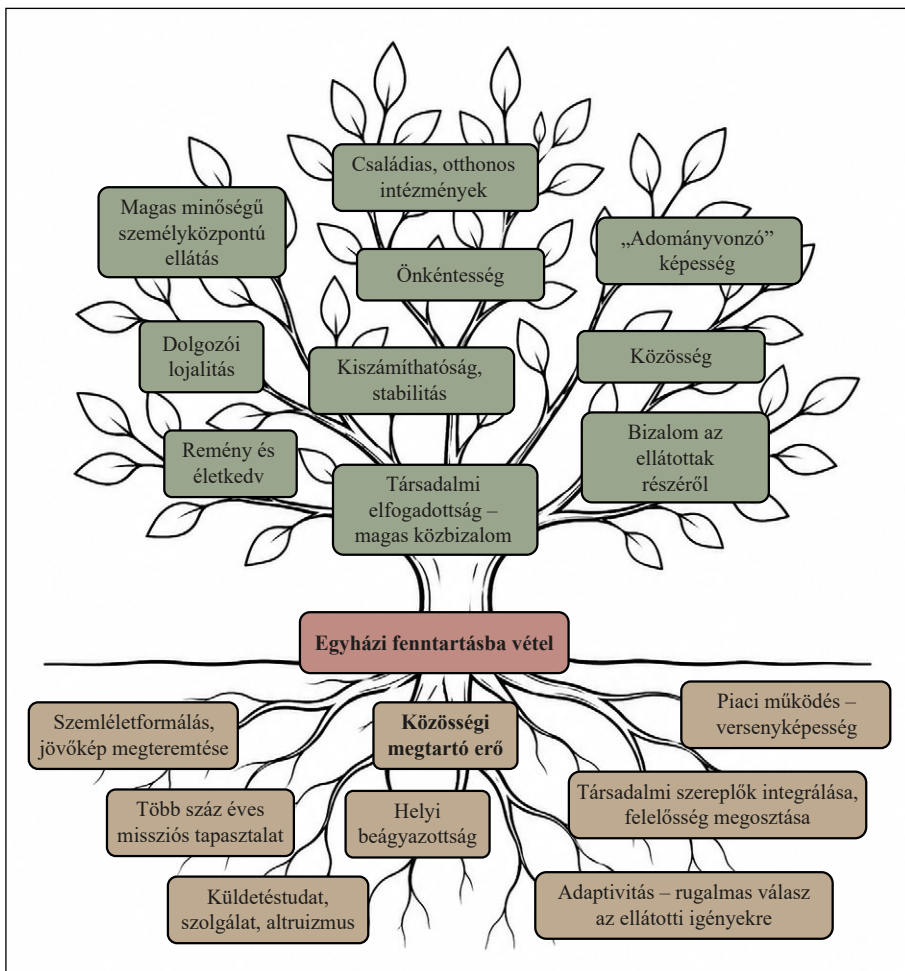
Családias, otthonos intézmények

Magas minőségű személyközpontú ellátás

„Adományvonzó" képesség

Önkéntesség

Dolgozói lojalitás

Kiszámíthatóság, stabilitás

Közösség

Bizalom az ellátottak részéről

Remény és életkedv

Társadalmi elfogadottság – magas közbizalom

Egyházi fenntartásba vétel

Szemléletformálás, jövőkép megteremtése

Közösségi megtartó erő

Piaci működés – versenyképesség

Társadalmi szereplők integrálása, felelősség megosztása

Több száz éves missziós tapasztalat

Helyi beágyazottság

Küldetéstudat, szolgálat, altruizmus

Adaptivitás – rugalmas válasz az ellátotti igényekre